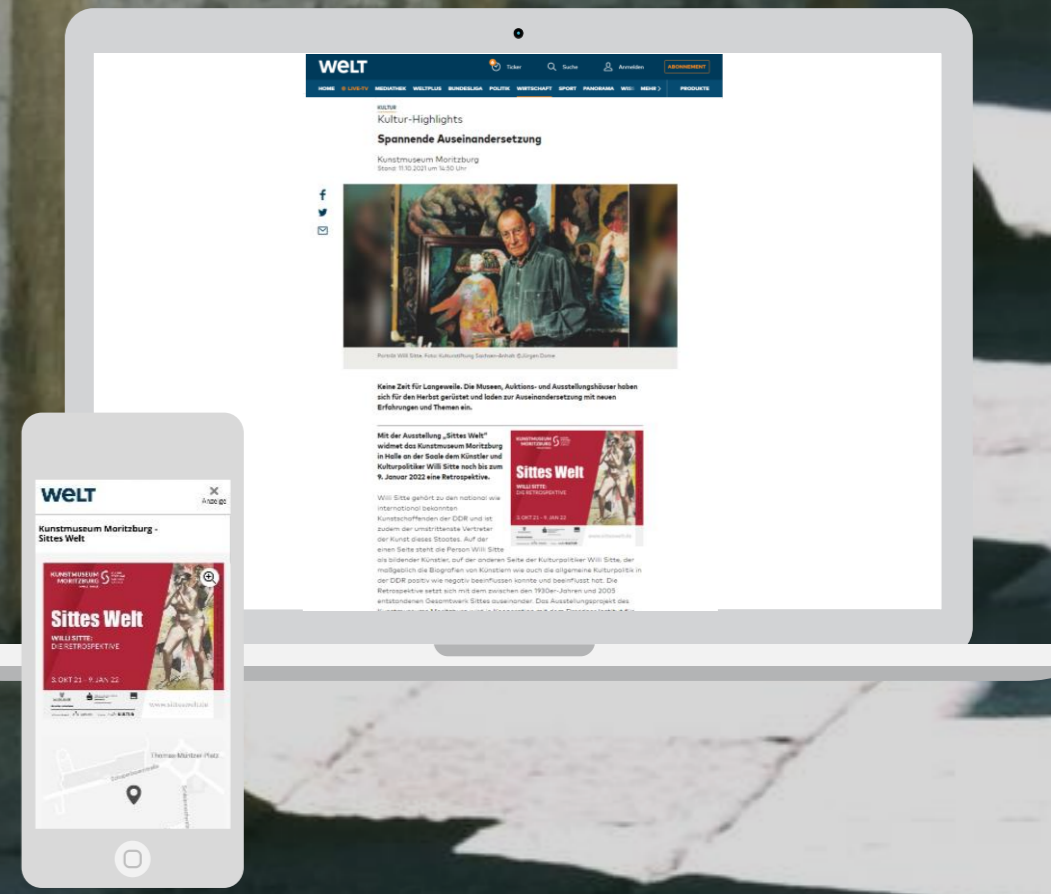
WELT

Ticker Suche Anmelden ABONNEMENT

HOME LIVE-TV MEDIATHEK WELTPLUS BUNDESLIGA POLITIK WIRTSCHAFT SPORT PANORAMA WISS MEHR PRODUKTE

KULTUR
Kultur-Highlights

Spannende Auseinandersetzung

Kunstmuseum Moritzburg
Stand: 11.10.2021 um 14:50 Uhr

Porträt Willi Sitte. Foto: Kunststiftung Sachsen-Anhalt (c)Jürgen Dome

Keine Zeit für Langeweile. Die Museen, Auktions- und Ausstellungshäuser haben sich für den Herbst gerüstet und laden zur Auseinandersetzung mit neuen Erfahrungen und Themen ein.

Mit der Ausstellung „Sittes Welt" widmet das Kunstmuseum Moritzburg in Halle an der Saale dem Künstler und Kulturpolitiker Willi Sitte noch bis zum 9. Januar 2022 eine Retrospektive.

KUNSTMUSEUM MORITZBURG

Sittes Welt

WILLI SITTE: DIE RETROSPEKTIVE

3. OKT 21 – 9. JAN 22

Willi Sitte gehört zu den national wie international bekannten Kunstschaffenden der DDR und ist zudem der umstrittenste Vertreter der Kunst dieses Staates. Auf der einen Seite steht die Person Willi Sitte als bildender Künstler, auf der anderen Seite der Kulturpolitiker Willi Sitte, der maßgeblich die Biografien von Künstlern wie auch die allgemeine Kulturpolitik in der DDR positiv wie negativ beeinflussen konnte und beeinflusst hat. Die Retrospektive setzt sich mit dem zwischen den 1930er-Jahren und 2005 entstandenen Gesamtwerk Sittes auseinander. Das Ausstellungsprojekt des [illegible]

WELT
Anzeige

Kunstmuseum Moritzburg - Sittes Welt

KUNSTMUSEUM MORITZBURG

Sittes Welt

WILLI SITTE: DIE RETROSPEKTIVE

3. OKT 21 – 9. JAN 22

www.sitteswelt.de

Thomas-Müntzer-Platz